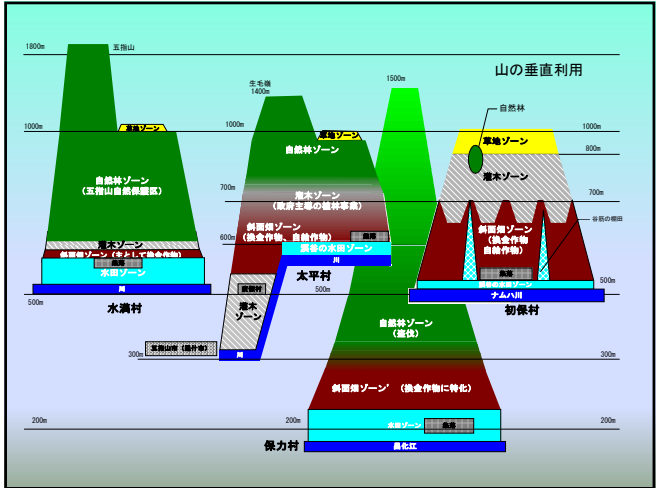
1800m
五指山
山の垂直利用
生毛嶺
1400m
1500m
自然林
1000m
草地ゾーン
1000m
草地ゾーン
1000m
草地ゾーン
800m
自然林ゾーン
(五指山自然保護区)
自然林ゾーン
灌木ゾーン
700m
灌木ゾーン
(政府主導の植林事業)
700m
谷筋の棚田
灌木ゾーン
斜面畑ゾーン
(換金作物、自給作物)
600m
集落
斜面畑ゾーン
(換金作物
自給作物)
斜面畑ゾーン(主として換金作物)
集落
棚田の水田ゾーン
集落
水田ゾーン
川
太平村
集落
500m
棚田の水田ゾーン
川
500m
500m
灌木ゾーン
ナムハ川
水満村
自然林ゾーン
(皆伐)
初保村
300m
移転した集落
川
300m
300m
斜面畑ゾーン (換金作物に特化)
200m
200m
200m
水田ゾーン
集落
保力村
昌化江